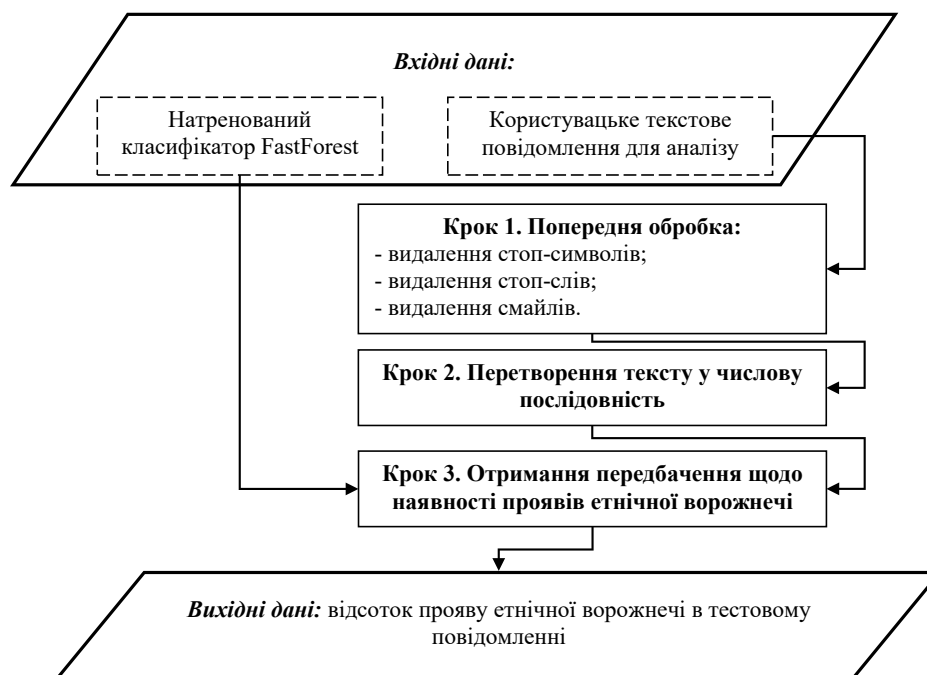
Вхідні дані:

Натренований класифікатор FastForest

Користувацьке текстове повідомлення для аналізу

Крок 1. Попередня обробка:
- видалення стоп-символів;
- видалення стоп-слів;
- видалення смайлів.

Крок 2. Перетворення тексту у числову послідовність

Крок 3. Отримання передбачення щодо наявності проявів етнічної ворожнечі

Вихідні дані: відсоток прояву етнічної ворожнечі в тестовому повідомленні